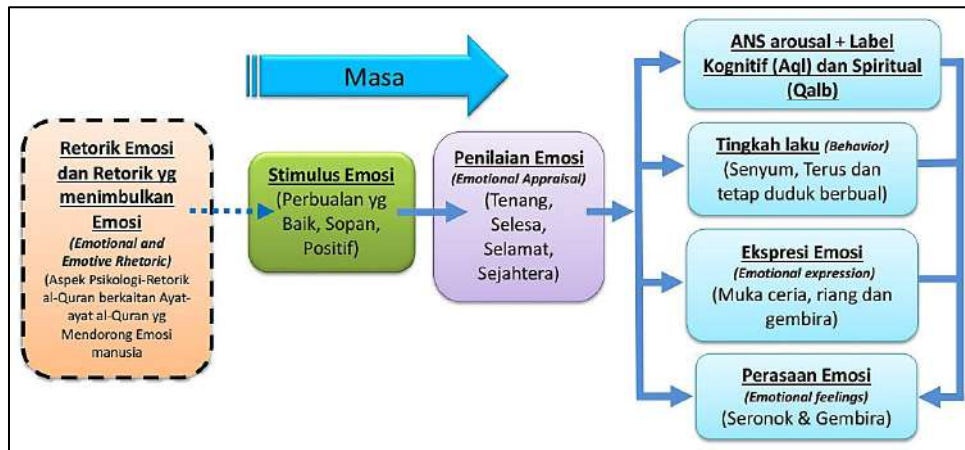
Masa

Retorik Emosi dan Retorik yg menimbulkan Emosi
(Emotional and Emotive Rhetoric)
(Aspek Psikologi-Retorik al-Quran berkaitan Ayat-ayat al-Quran yg Mendorong Emosi manusia

Stimulus Emosi
(Perbualan yg Baik, Sopan, Positif)

Penilaian Emosi
(Emotional Appraisal)
(Tenang, Selesa, Selamat, Sejahtera)

ANS arousal + Label Kognitif (Aql) dan Spiritual (Qalb)

Tingkah laku (Behavior)
(Senyum, Terus dan tetap duduk berbual)

Ekspresi Emosi
(Emotional expression)
(Muka ceria, riang dan gembira)

Perasaan Emosi
(Emotional feelings)
(Seronok & Gembira)